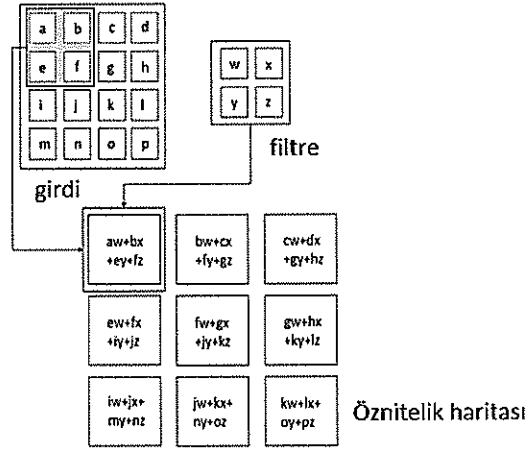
| a | b | c | d |
|---|---|---|---|
| e | f | g | h |
| i | j | k | l |
| m | n | o | p |

girdi

| w | x |
|---|---|
| y | z |

filtre

| aw+bx +ey+fz | bw+cx +fy+gz | cw+dx +gy+hz |
|---|---|---|
| ew+fx +iy+jz | fw+gx +jy+kz | gw+hx +ky+lz |
| iw+jx+ my+nz | jw+kx+ ny+oz | kw+lx+ oy+pz |

Öznitelik haritası